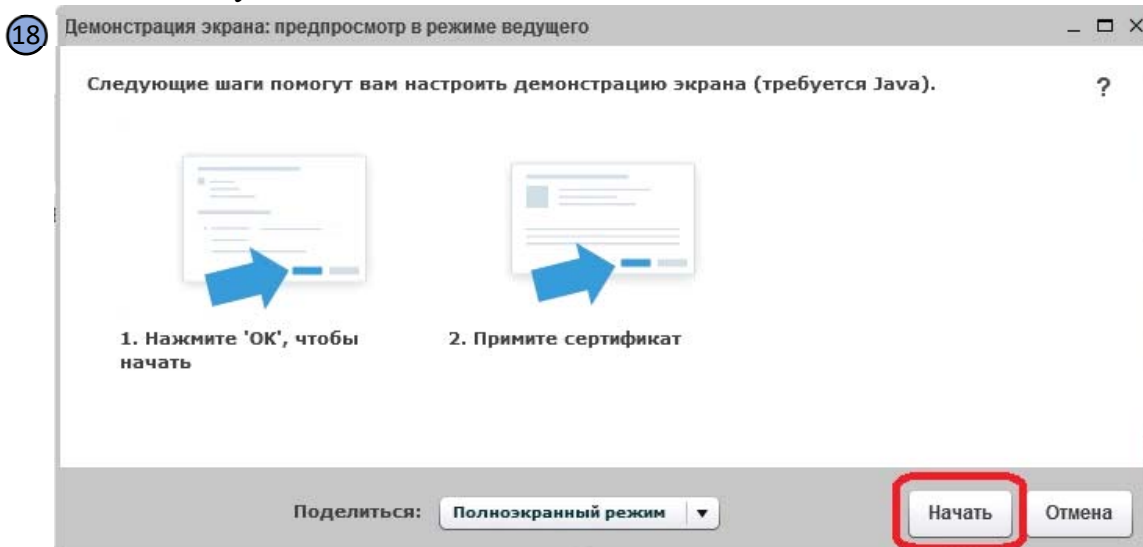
18

Демонстрация экрана: предпросмотр в режиме ведущего

Следующие шаги помогут вам настроить демонстрацию экрана (требуется Java).

?

1. Нажмите 'OK', чтобы начать

2. Примите сертификат

Поделиться: Полноэкранный режим ▼

Начать

Отмена